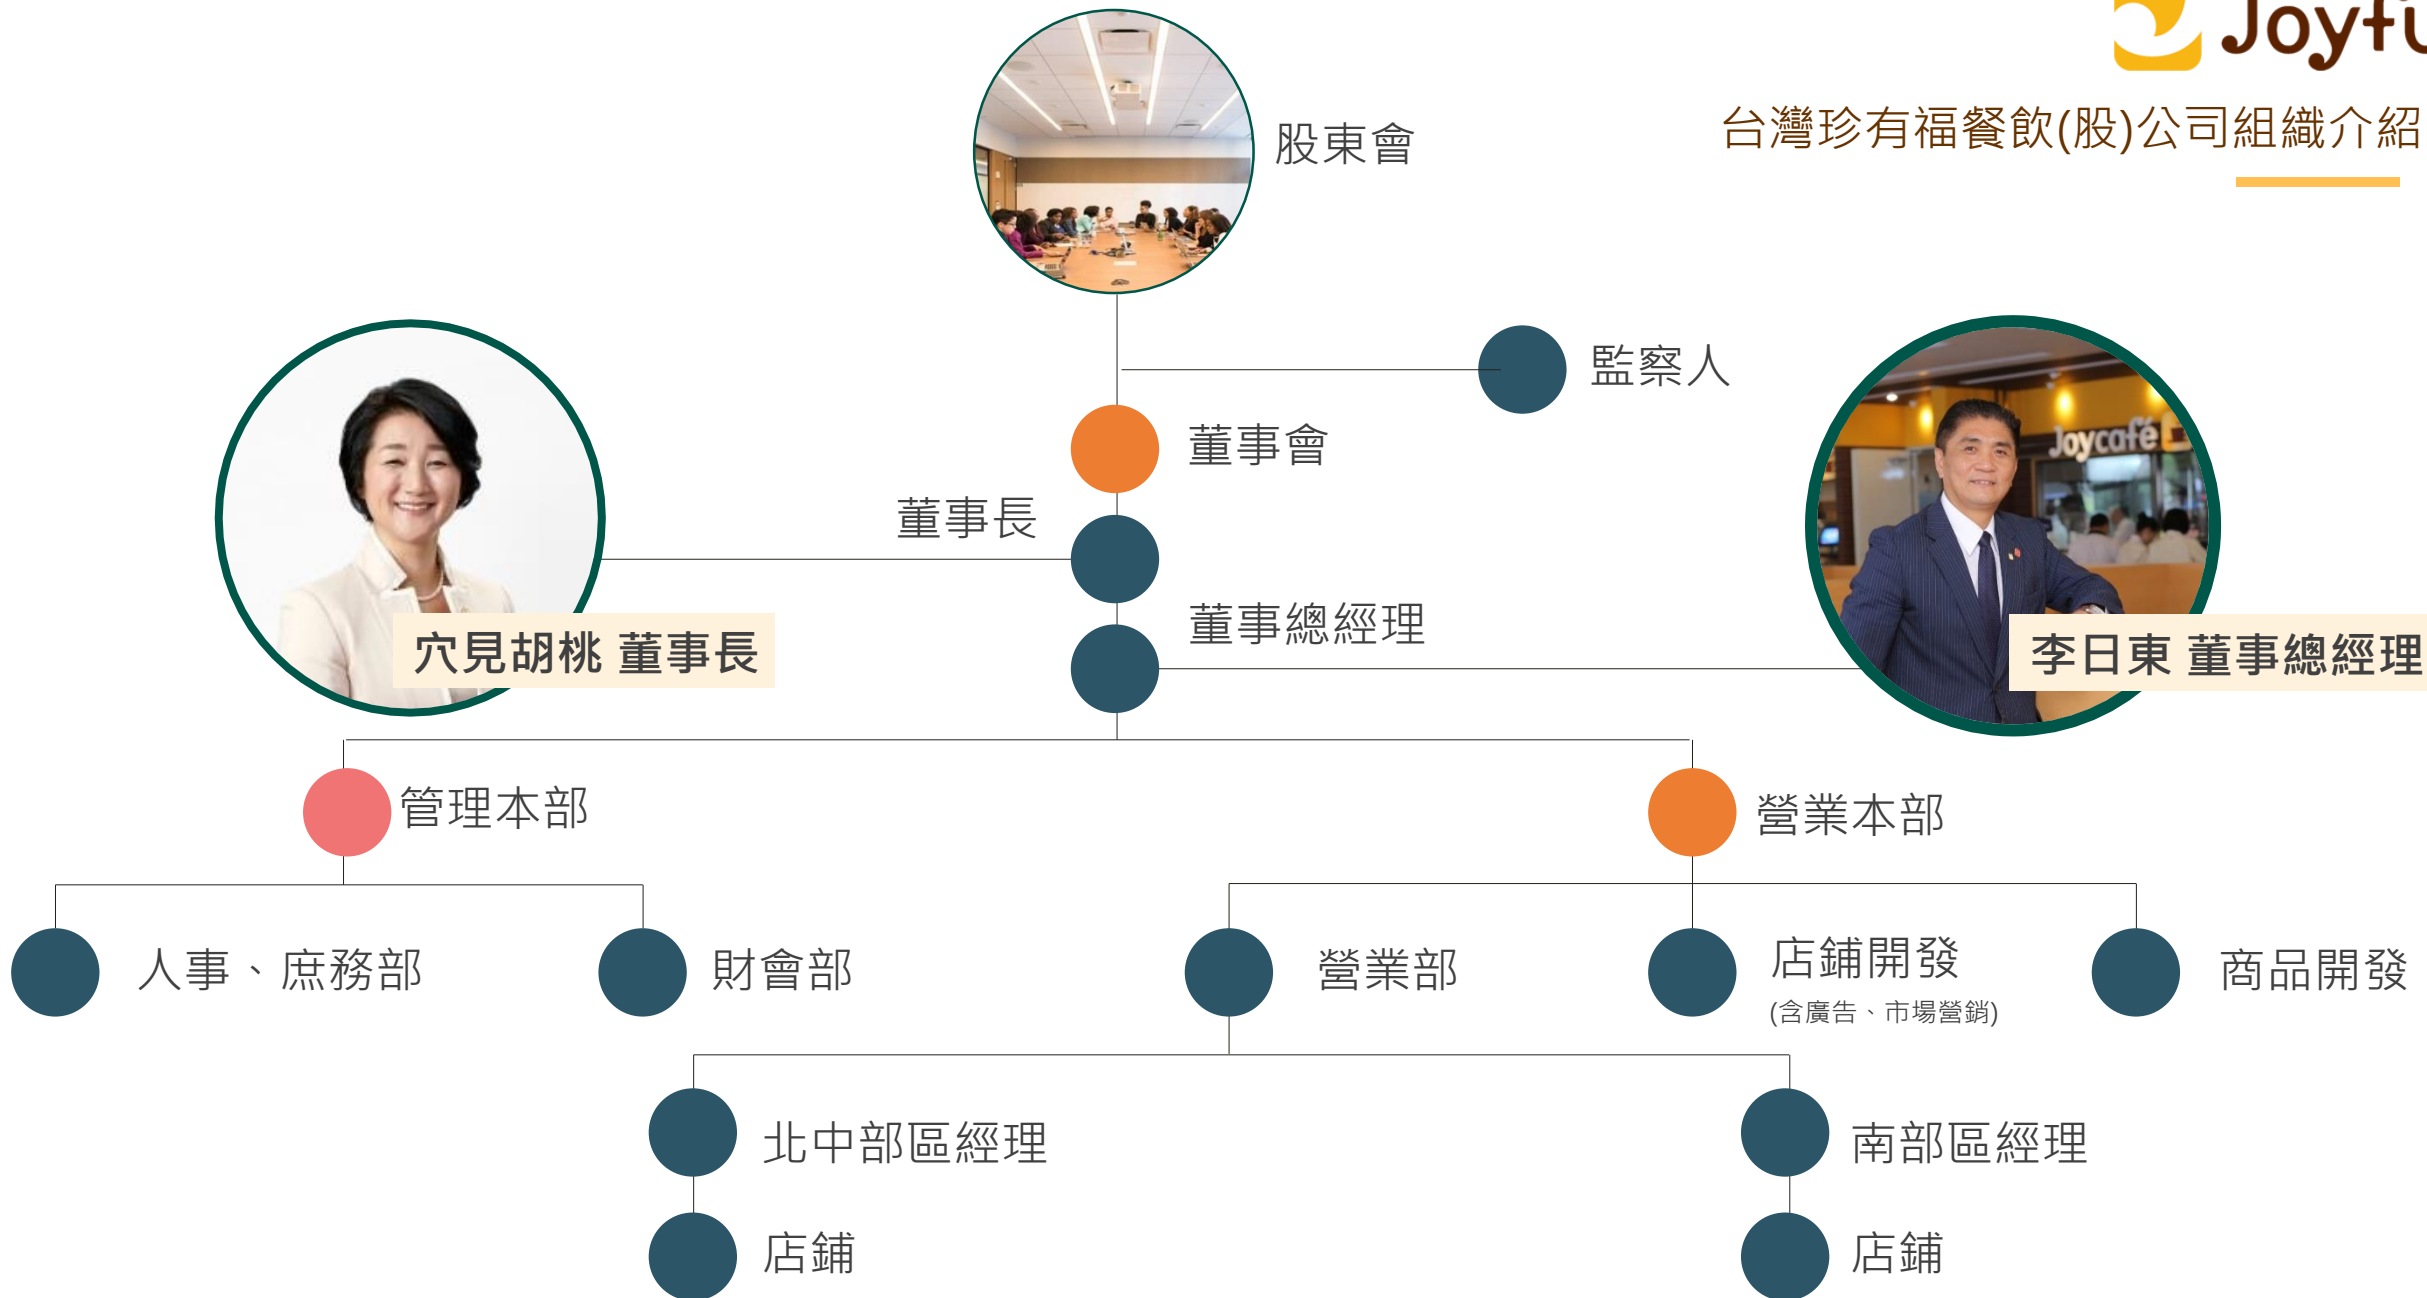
Joyfu

台灣珍有福餐飲(股)公司組織介紹

股東會

監察人

董事會

董事長

董事總經理

穴見胡桃 董事長

李日東 董事總經理

管理本部

營業本部

人事、庶務部

財會部

營業部

店鋪開發
(含廣告、市場營銷)

商品開發

北中部區經理

南部區經理

店鋪

店鋪